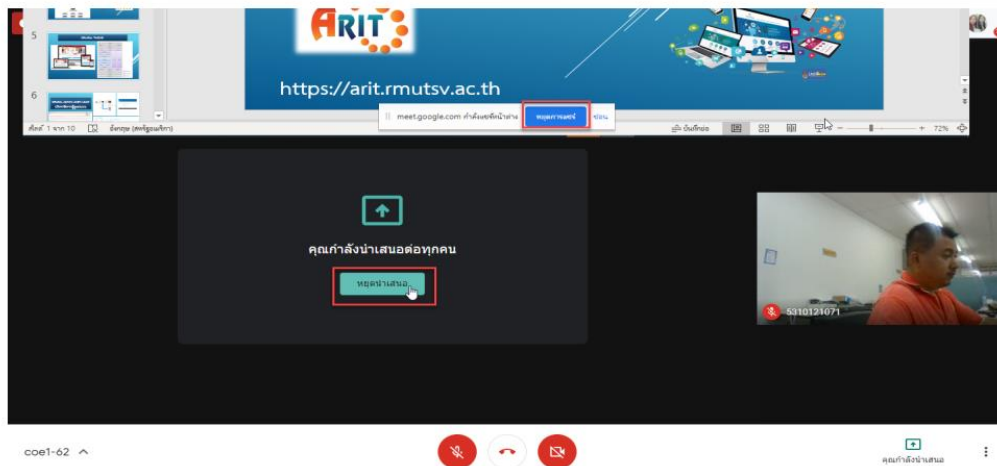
5

6

ARIT

https://arit.rmutsv.ac.th

meet.google.com กำลังแชร์หน้าต่าง หยุดการแชร์ ซ่อน

สไลด์ 1 จาก 10 อังกฤษ (สหรัฐอเมริกา) บันทึกย่อ 72%

คุณกำลังนำเสนอต่อทุกคน

หยุดนำเสนอ

5310121071

coe1-62

คุณกำลังนำเสนอ